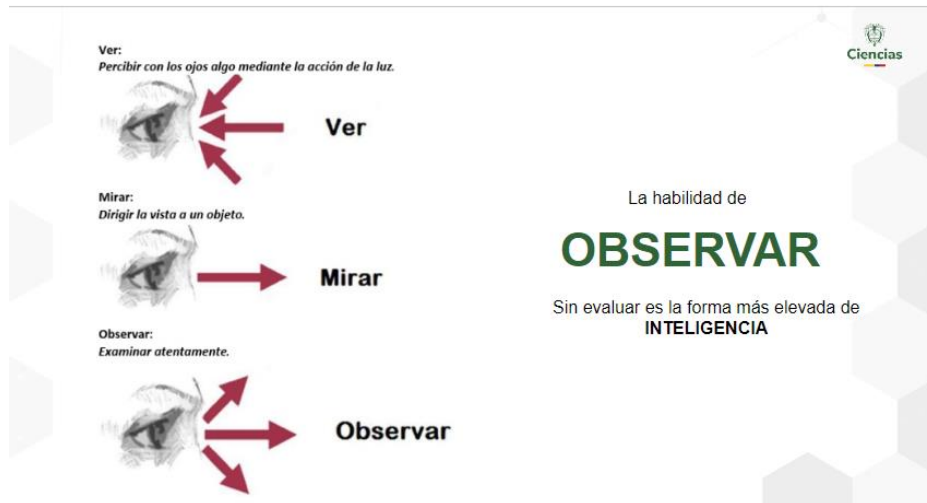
Ver:
Percibir con los ojos algo mediante la acción de la luz.

Ver

Mirar:
Dirigir la vista a un objeto.

Mirar

Observar:
Examinar atentamente.

Observar

Ciencias

La habilidad de

OBSERVAR

Sin evaluar es la forma más elevada de
INTELIGENCIA